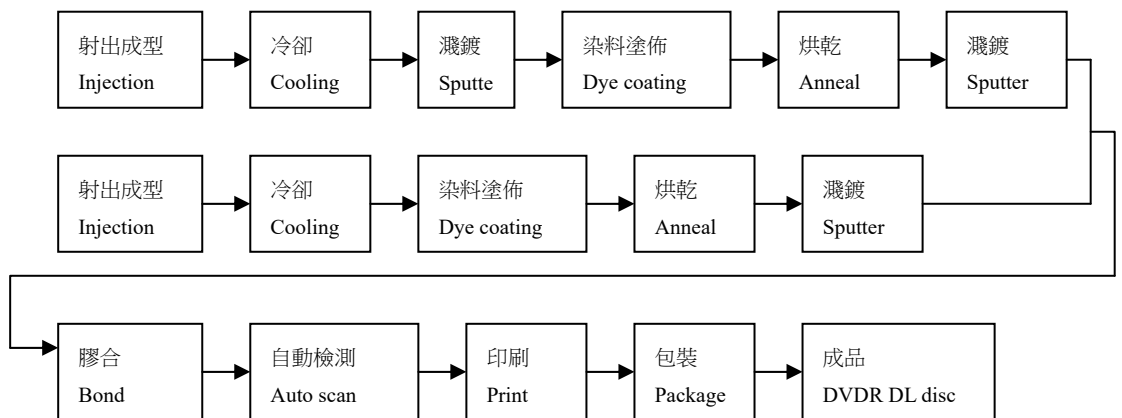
射出成型
Injection

冷卻
Cooling

濺鍍
Sputte

染料塗佈
Dye coating

烘乾
Anneal

濺鍍
Sputter

射出成型
Injection

冷卻
Cooling

染料塗佈
Dye coating

烘乾
Anneal

濺鍍
Sputter

膠合
Bond

自動檢測
Auto scan

印刷
Print

包裝
Package

成品
DVDR DL disc